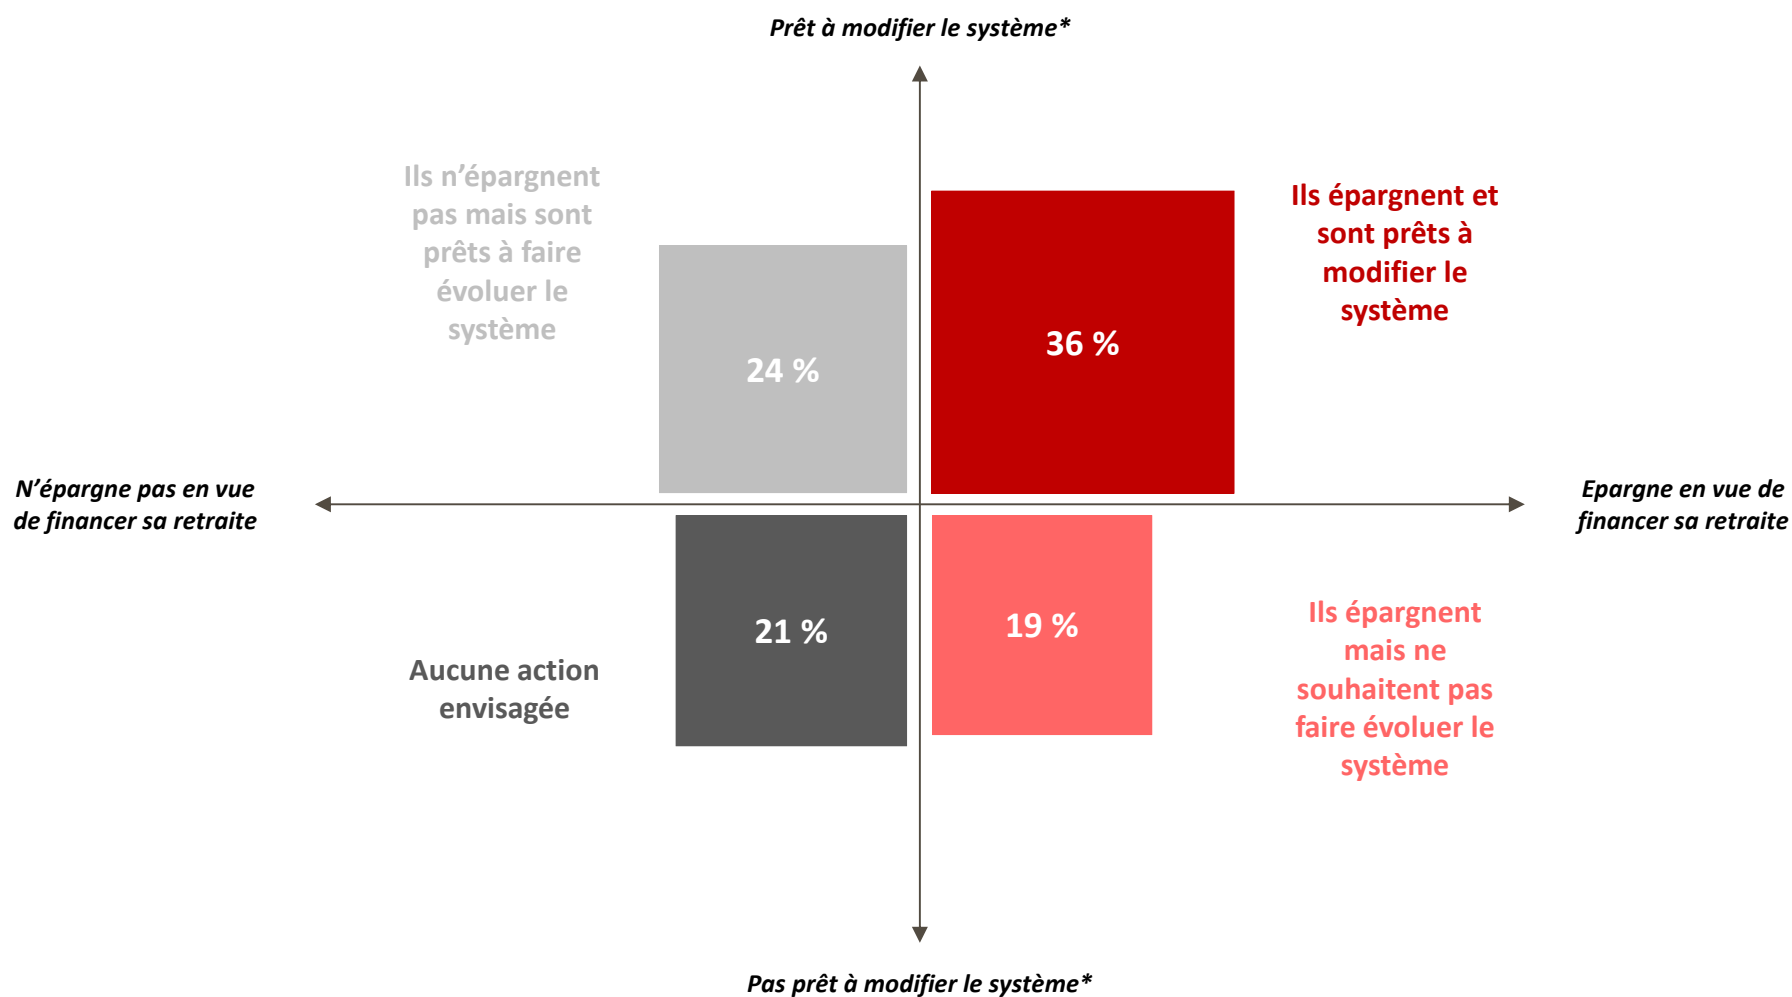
Prêt à modifier le système*

Ils n’épargnent pas mais sont prêts à faire évoluer le système

24 %

36 %

Ils épargnent et sont prêts à modifier le système

N’épargne pas en vue de financer sa retraite

Epargne en vue de financer sa retraite

21 %

19 %

Aucune action envisagée

Ils épargnent mais ne souhaitent pas faire évoluer le système

Pas prêt à modifier le système*